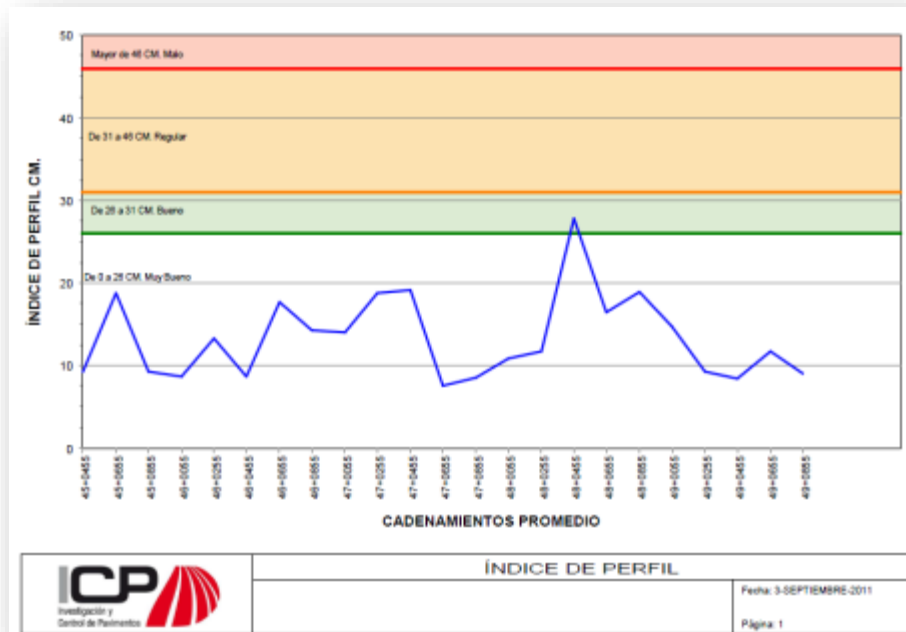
50
Mayor de 46 CM. Malo
40
De 31 a 46 CM. Regular
30
De 26 a 31 CM. Bueno
20
De 0 a 26 CM. Muy Bueno
10
0

ÍNDICE DE PERFIL CM.

45+0455
45+0655
45+0855
46+0055
46+0255
46+0455
46+0655
46+0855
47+0055
47+0255
47+0455
47+0655
47+0855
48+0055
48+0255
48+0455
48+0655
48+0855
49+0055
49+0255
49+0455
49+0655
49+0855

CADENAMIENTOS PROMEDIO

ICP
Investigación y Control de Pavimentos

ÍNDICE DE PERFIL

Fecha: 3-SEPTIEMBRE-2011

Página: 1